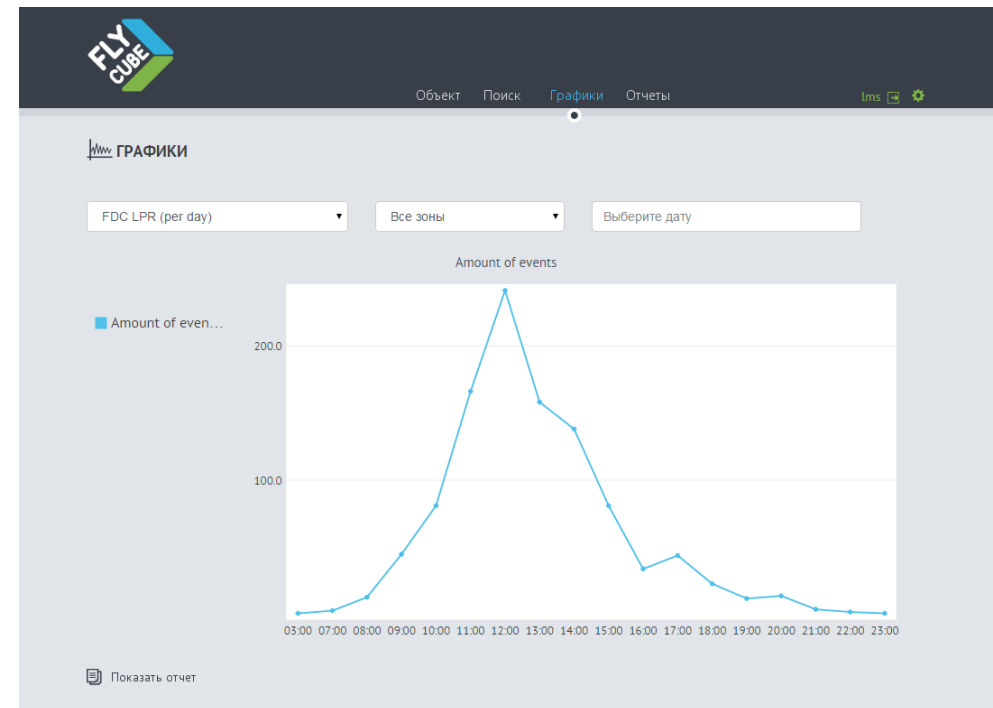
FLY CUBE

Объект Поиск Графики Отчеты

lms

ГРАФИКИ

FDC LPR (per day)

Все зоны

Выберите дату

Amount of events

Amount of even...

200.0

100.0

03:00 07:00 08:00 09:00 10:00 11:00 12:00 13:00 14:00 15:00 16:00 17:00 18:00 19:00 20:00 21:00 22:00 23:00

Показать отчет